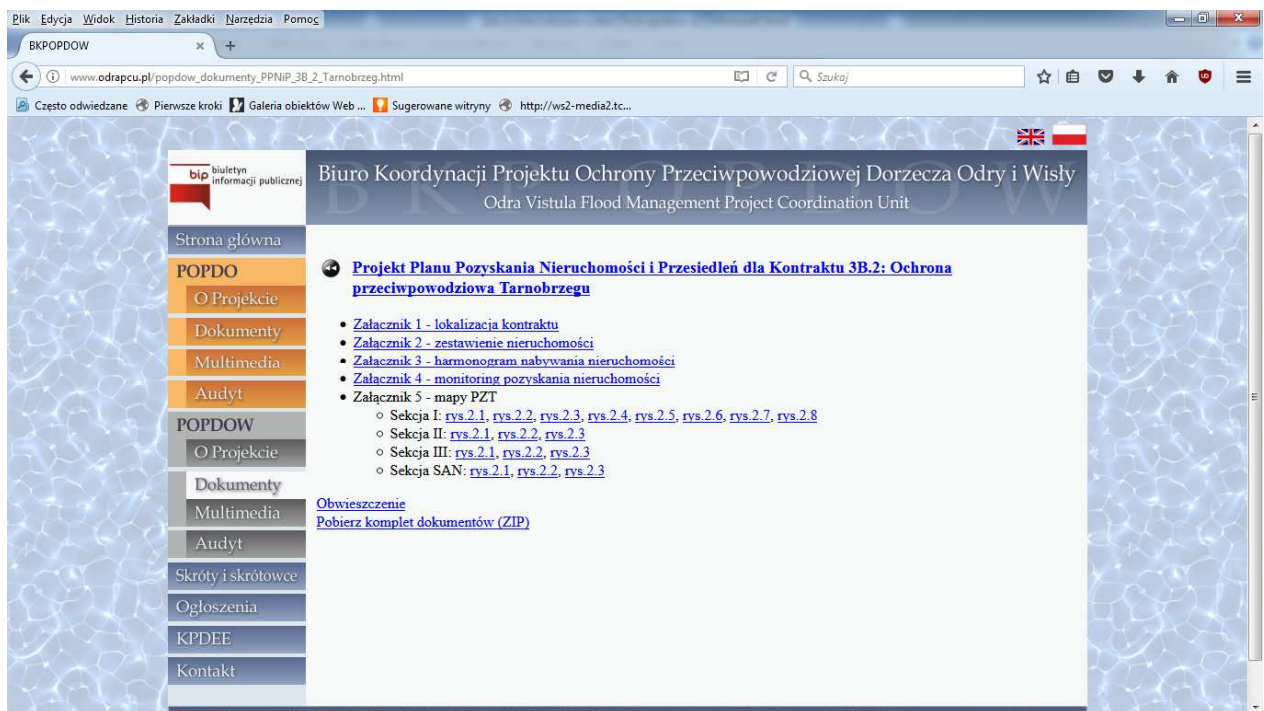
Plik Edycja Widok Historia Zakładki Narzędzia Pomoc

BKPOPDOW

www.odrapcu.pl/popdow_dokumenty_PPNiP_3B_2_Tarnobrzeg.html

Szukaj

Często odwiedzane Pierwsze kroki Galeria obiektów Web ... Sugerowane witryny http://ws2-media2.tc...

bip biuletyn informacji publicznej

Biuro Koordynacji Projektu Ochrony Przeciwpowodziowej Dorzecza Odry i Wisły
Odra Vistula Flood Management Project Coordination Unit

Strona główna
POPDO
O Projekcie
Dokumenty
Multimedia
Audyt
POPDOW
O Projekcie
Dokumenty
Multimedia
Audyt
Skróty i skrótowce
Ogłoszenia
KPDEE
Kontakt

Projekt Planu Pozyskania Nieruchomości i Przesiedleń dla Kontraktu 3B.2: Ochrona przeciwpowodziowa Tarnobrzegu

• Załącznik 1 - lokalizacja kontraktu
• Załącznik 2 - zestawienie nieruchomości
• Załącznik 3 - harmonogram nabywania nieruchomości
• Załącznik 4 - monitoring pozyskania nieruchomości
• Załącznik 5 - mapy PZT
○ Sekcja I: rys.2.1, rys.2.2, rys.2.3, rys.2.4, rys.2.5, rys.2.6, rys.2.7, rys.2.8
○ Sekcja II: rys.2.1, rys.2.2, rys.2.3
○ Sekcja III: rys.2.1, rys.2.2, rys.2.3
○ Sekcja SAN: rys.2.1, rys.2.2, rys.2.3

Obwieszczenie
Pobierz komplet dokumentów (ZIP)